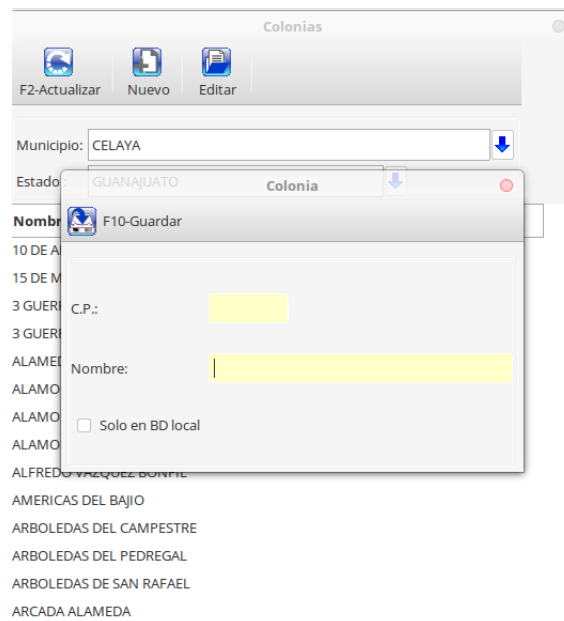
Colonias

F2-Actualizar
Nuevo
Editar

Municipio: CELAYA

Estado: GUANAJUATO

Nombr

10 DE A
15 DE M
3 GUER
3 GUER
ALAMEI
ALAMO
ALAMO
ALAMO
ALFREDO VAZQUEZ BONFIL
AMERICAS DEL BAJIO
ARBOLEDAS DEL CAMPESTRE
ARBOLEDAS DEL PEDREGAL
ARBOLEDAS DE SAN RAFAEL
ARCADA ALAMEDA

Colonia

F10-Guardar

C.P.:

Nombre:

Solo en BD local